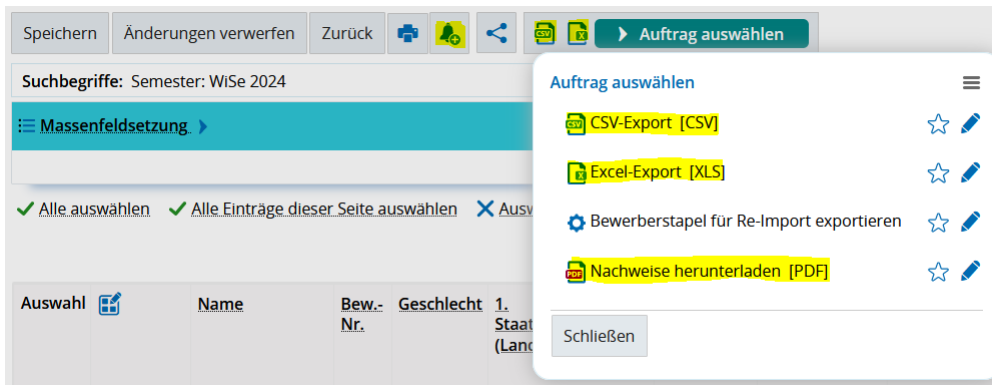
Speichern Änderungen verwerfen Zurück Auftrag auswählen

Suchbegriffe: Semester: WiSe 2024

Massenfeldsetzung

Alle auswählen Alle Einträge dieser Seite auswählen Ausw

| Auswahl | | Name | Bew.-Nr. | Geschlecht | 1. Staat (Land |
|---|---|---|---|---|---|

Auftrag auswählen

CSV-Export [CSV]

Excel-Export [XLS]

Bewerberstapel für Re-Import exportieren

Nachweise herunterladen [PDF]

Schließen